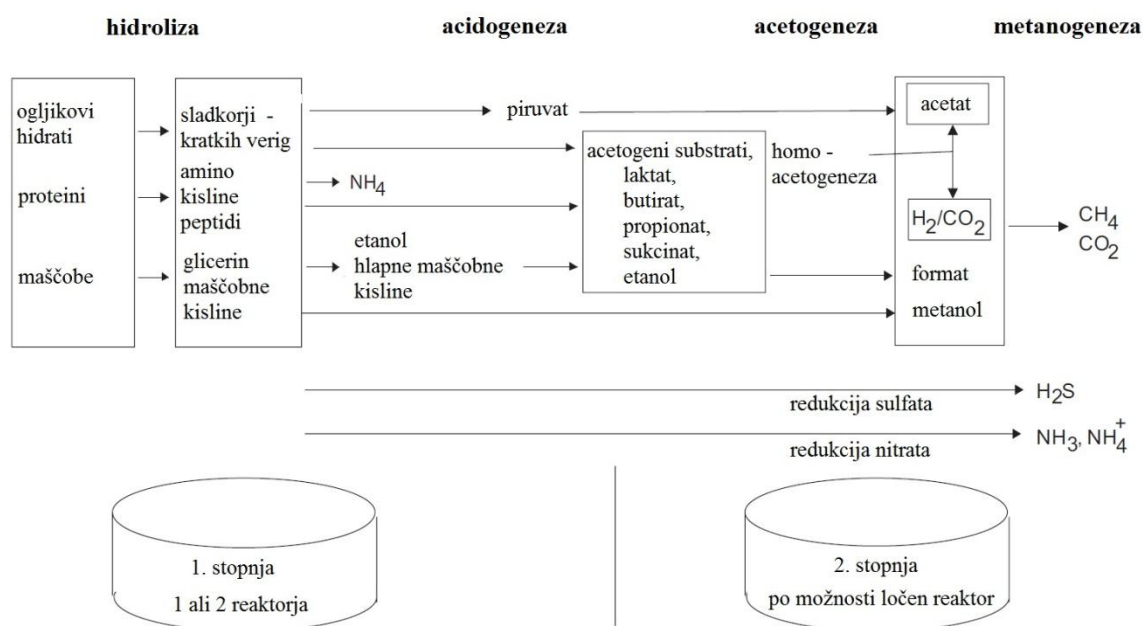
hidroliza

acidogeneza

acetogeneza

metanogeneza

ogljikovi hidrati

proteini

maščobe

sladkorji - kratkih verig

amino kisline peptidi

glicerin maščobne kisline

piruvat

$NH_4$

etanol hlapne maščobne kisline

acetogeni substrati, laktat, butirat, propionat, sukcinat, etanol

homo - acetogeneza

acetat

$H_2/CO_2$

format

metanol

$CH_4$
$CO_2$

$H_2S$

redukcija sulfata

$NH_3$, $NH_4^+$

redukcija nitrata

1. stopnja
1 ali 2 reaktorja

2. stopnja
po možnosti ločen reaktor